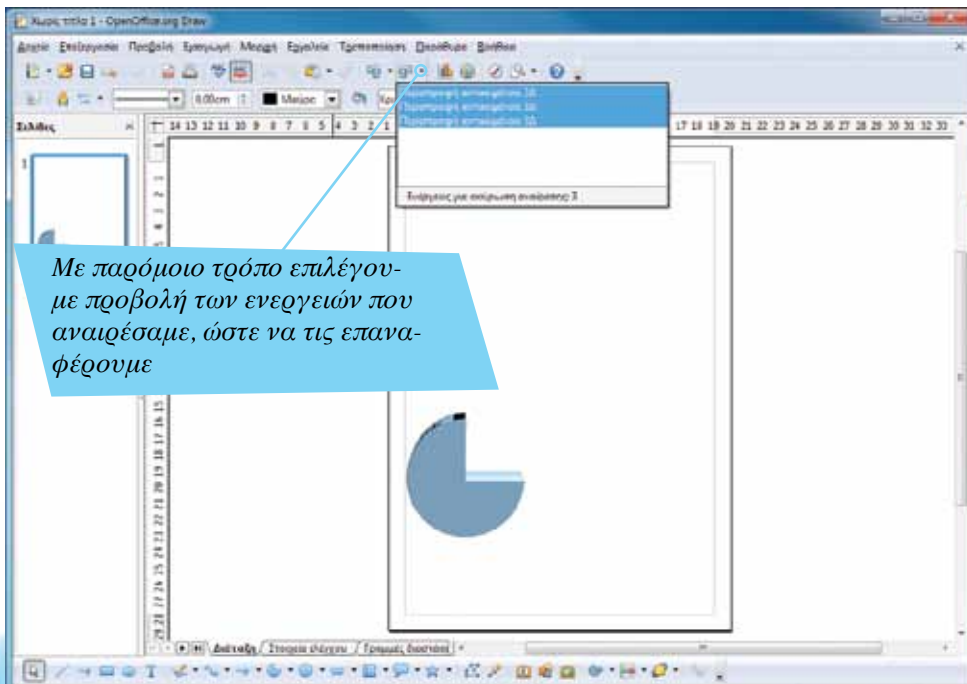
Χωρίς τίτλο 1 - OpenOffice.org Draw

Αρχείο Επεξεργασία Προβολή Εισαγωγή Μορφή Εργαλεία Τροποποίηση Παράθυρο Βοήθεια

0,00cm Μαύρο

Σελίδες

Επαναφορά: αντικείμενο 3Δ
Επαναφορά: αντικείμενο 3Δ
Επαναφορά: αντικείμενο 3Δ

Ενέργειες για ακύρωση αναίρεσης: 3

Με παρόμοιο τρόπο επιλέγουμε προβολή των ενεργειών που αναιρέσαμε, ώστε να τις επαναφέρουμε

Διάταξη / Στοιχεία ελέγχου / Γραμμές διαστάσεων